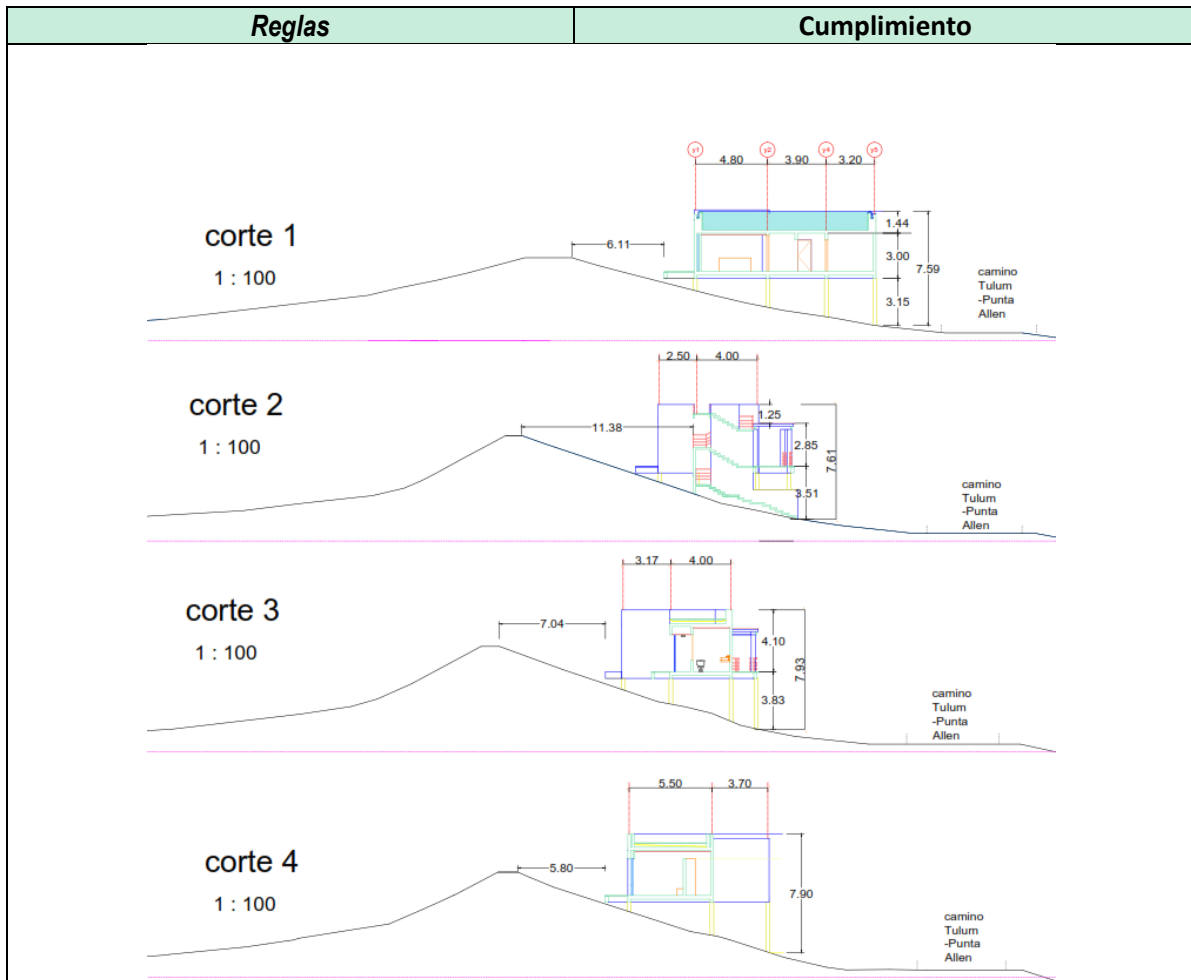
| Reglas | Cumplimiento |
|---|---|

corte 1
1 : 100

y1 y2 y4 y5
4.80 3.90 3.20
6.11
1.44
3.00
7.59
3.15
camino Tulum -Punta Allen

corte 2
1 : 100

2.50 4.00
11.38
1.25
2.85
7.61
3.51
camino Tulum -Punta Allen

corte 3
1 : 100

3.17 4.00
7.04
4.10
7.93
3.83
camino Tulum -Punta Allen

corte 4
1 : 100

5.50 3.70
5.80
7.90
camino Tulum -Punta Allen